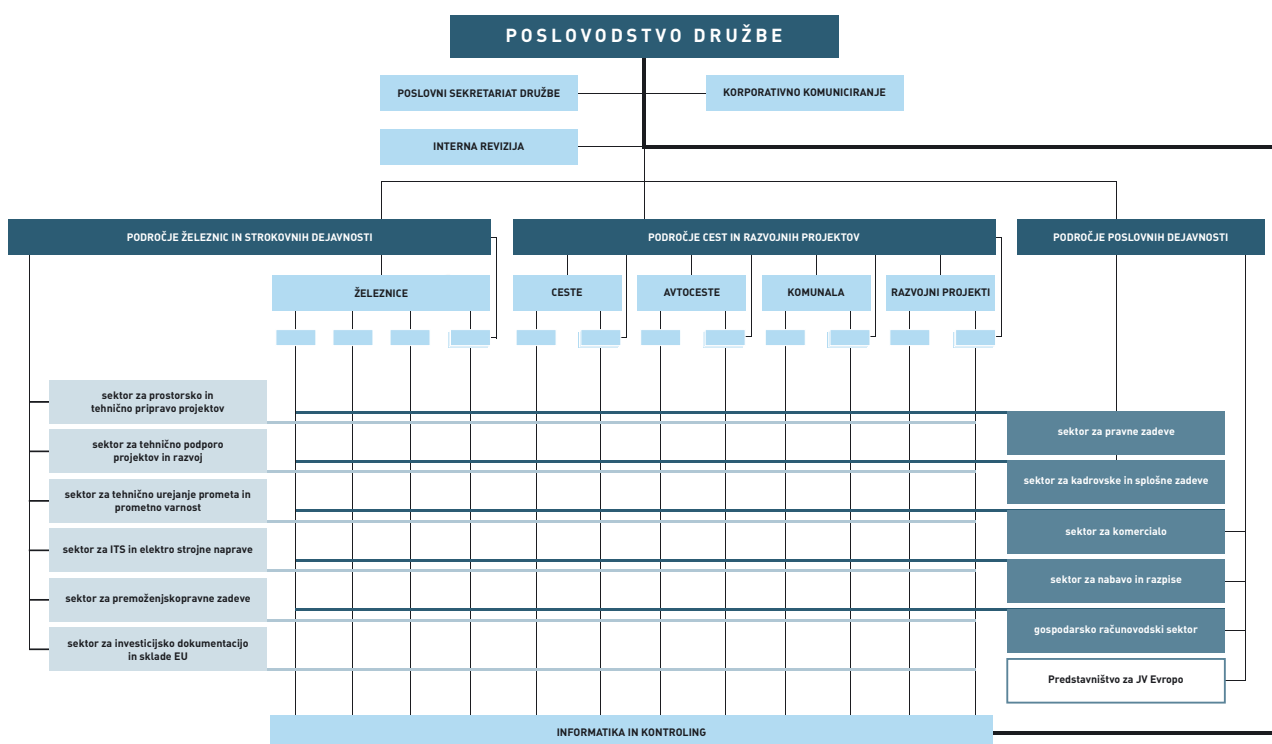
POSLOVODSTVO DRUŽBE

POSLOVNI SEKRETARIAT DRUŽBE

KORPORATIVNO KOMUNICIRANJE

INTERNA REVIZIJA

PODROČJE ŽELEZNIC IN STROKOVNIH DEJAVNOSTI

PODROČJE CEST IN RAZVOJNIH PROJEKTOV

PODROČJE POSLOVNIH DEJAVNOSTI

ŽELEZNICE

CESTE

AVTOCESTE

KOMUNALA

RAZVOJNI PROJEKTI

sektor za prostorsko in tehnično pripravo projektov

sektor za tehnično podporo projektov in razvoj

sektor za tehnično urejanje prometa in prometno varnost

sektor za ITS in elektro strojne naprave

sektor za premoženjskopravne zadeve

sektor za investicijsko dokumentacijo in sklade EU

sektor za pravne zadeve

sektor za kadrovske in splošne zadeve

sektor za komercialo

sektor za nabavo in razpise

gospodarsko računovodski sektor

Predstavništvo za JV Evropo

INFORMATIKA IN KONTROLING